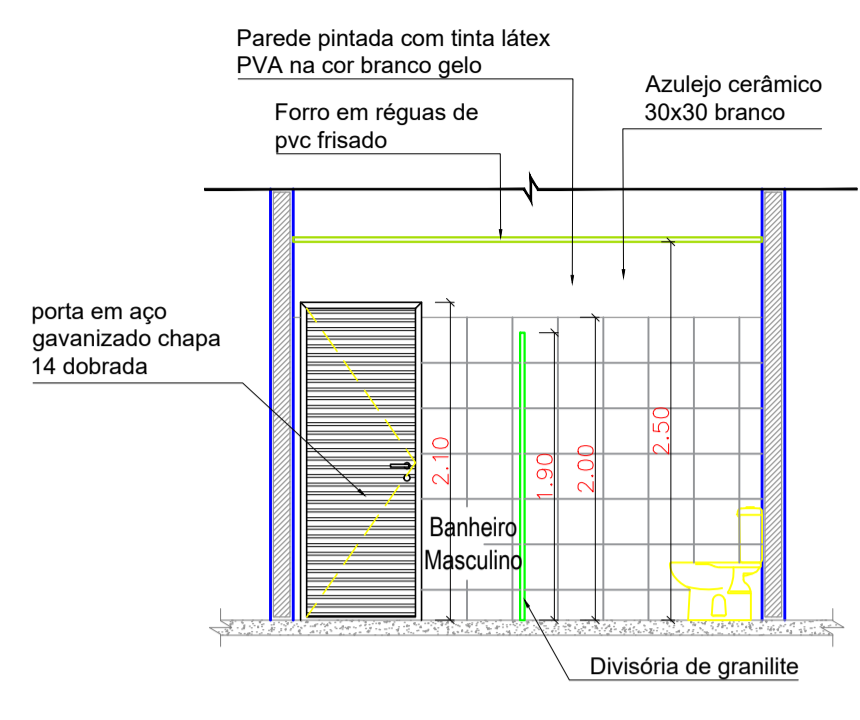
Parede pintada com tinta látex PVA na cor branco gelo

Azulejo cerâmico 30x30 branco

Forro em réguas de pvc frisado

porta em aço gavanizado chapa 14 dobrada

2.10

1.90

2.00

2.50

Banheiro Masculino

Divisória de granilite